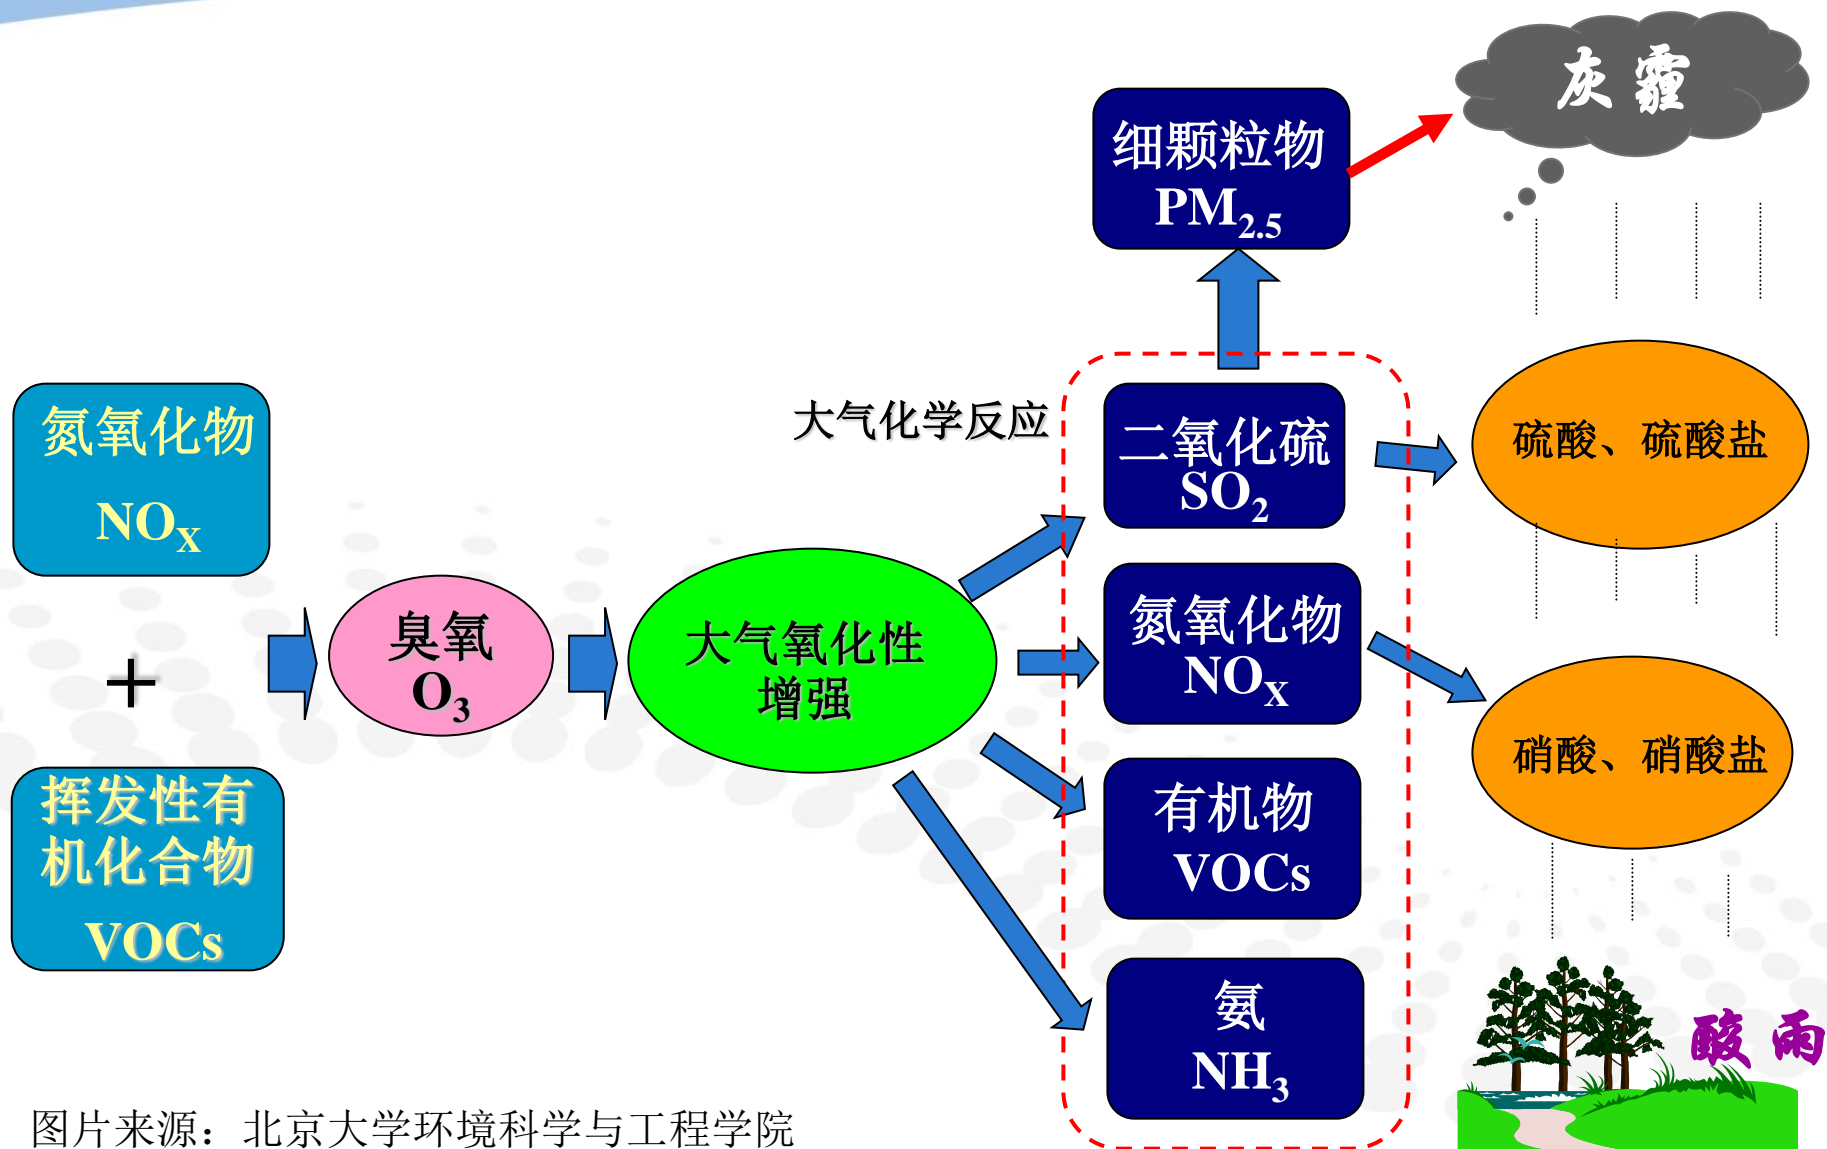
灰霾

细颗粒物
$PM_{2.5}$

氮氧化物
$NO_X$

+

挥发性有机化合物
VOCs

臭氧
$O_3$

大气氧化性增强

大气化学反应

二氧化硫
$SO_2$

氮氧化物
$NO_X$

有机物
VOCs

氨
$NH_3$

硫酸、硫酸盐

硝酸、硝酸盐

酸雨

图片来源：北京大学环境科学与工程学院